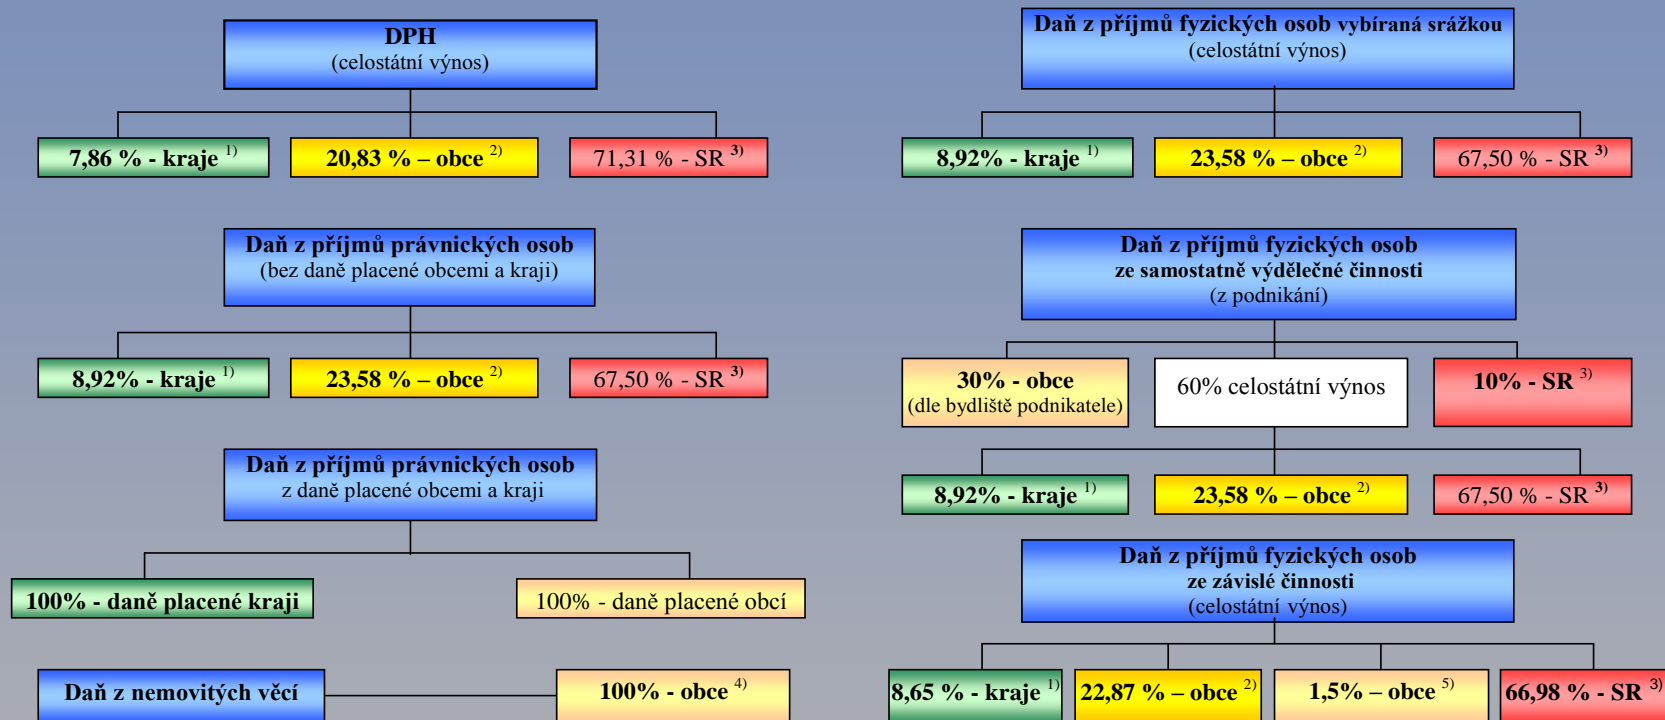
DPH
(celostátní výnos)

7,86 % - kraje $^{1)}$

20,83 % – obce $^{2)}$

71,31 % - SR $^{3)}$

Daň z příjmů právnických osob
(bez daně placené obcemi a kraji)

8,92% - kraje $^{1)}$

23,58 % – obce $^{2)}$

67,50 % - SR $^{3)}$

Daň z příjmů právnických osob
z daně placené obcemi a kraji

100% - daně placené kraji

100% - daně placené obcí

Daň z nemovitých věcí

100% - obce $^{4)}$

Daň z příjmů fyzických osob vybíraná srážkou
(celostátní výnos)

8,92% - kraje $^{1)}$

23,58 % – obce $^{2)}$

67,50 % - SR $^{3)}$

Daň z příjmů fyzických osob
ze samostatně výdělečné činnosti
(z podnikání)

30% - obce
(dle bydliště podnikatele)

60% celostátní výnos

10% - SR $^{3)}$

8,92% - kraje $^{1)}$

23,58 % – obce $^{2)}$

67,50 % - SR $^{3)}$

Daň z příjmů fyzických osob
ze závislé činnosti
(celostátní výnos)

8,65 % - kraje $^{1)}$

22,87 % – obce $^{2)}$

1,5% – obce $^{5)}$

66,98 % - SR $^{3)}$